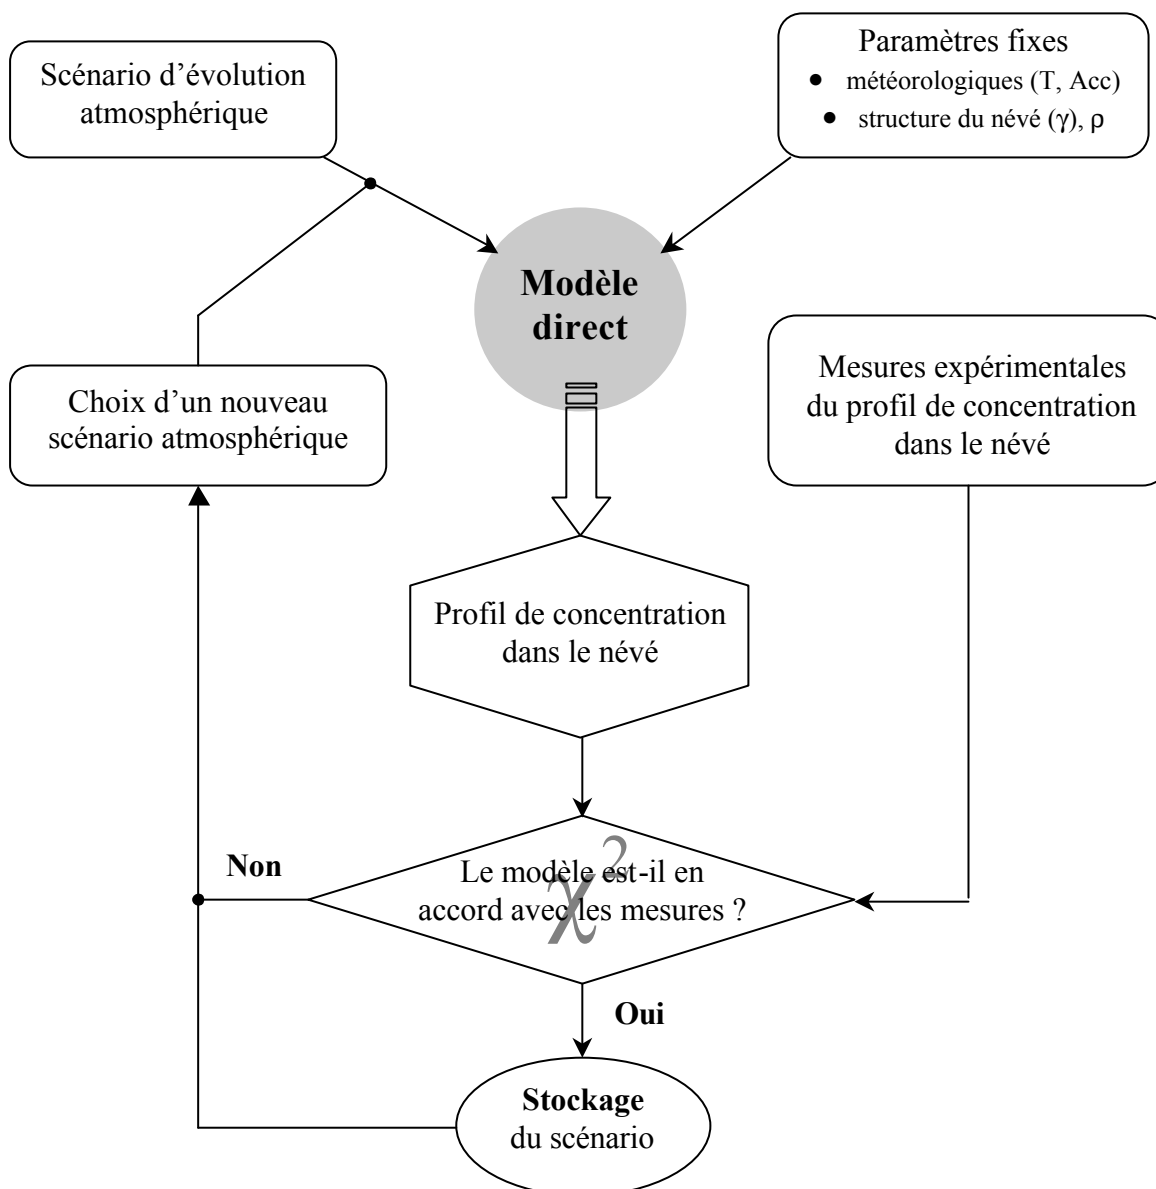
Scénario d'évolution atmosphérique

Paramètres fixes
- météorologiques (T, Acc)
- structure du névé (γ), ρ

Modèle direct

Mesures expérimentales du profil de concentration dans le névé

Choix d'un nouveau scénario atmosphérique

Profil de concentration dans le névé

Non

Le modèle est-il en accord avec les mesures ?

$\chi^2$

Oui

Stockage du scénario